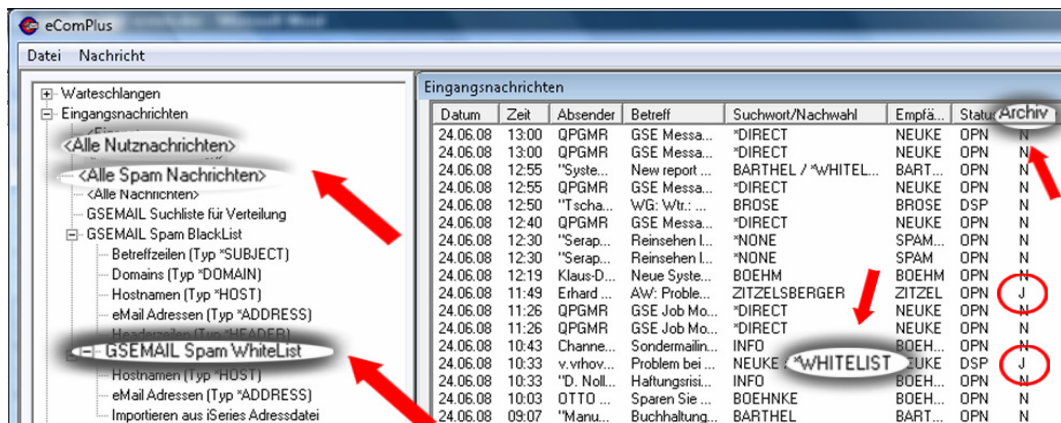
eComPlus

Datei Nachricht

Warteschlangen
Eingangsnachrichten
<Alle Nutznachrichten>
<Alle Spam Nachrichten>
<Alle Nachrichten>
GSEMAIL Suchliste für Verteilung
GSEMAIL Spam BlackList
Betreffzeilen (Typ *SUBJECT)
Domains (Typ *DOMAIN)
Hostnamen (Typ *HOST)
eMail Adressen (Typ *ADDRESS)
Headerzeilen (Typ *HEADER)
GSEMAIL Spam WhiteList
Hostnamen (Typ *HOST)
eMail Adressen (Typ *ADDRESS)
Importieren aus iSeries Adressdatei

Eingangsnachrichten

| Datum | Zeit | Absender | Betreff | Suchwort/Nachwahl | Empfä... | Status | Archiv |
|---|---|---|---|---|---|---|---|
| 24.06.08 | 13:00 | QPGMR | GSE Messa... | *DIRECT | NEUKE | OPN | N |
| 24.06.08 | 13:00 | QPGMR | GSE Messa... | *DIRECT | NEUKE | OPN | N |
| 24.06.08 | 12:55 | "Syste... | New report ... | BARTHEL / *WHITEL... | BART... | OPN | N |
| 24.06.08 | 12:55 | QPGMR | GSE Messa... | *DIRECT | NEUKE | OPN | N |
| 24.06.08 | 12:50 | "Tscha... | WG: Wtr.: ... | BROSE | BROSE | DSP | N |
| 24.06.08 | 12:40 | QPGMR | GSE Messa... | *DIRECT | NEUKE | OPN | N |
| 24.06.08 | 12:30 | "Serap... | Reinsehen l... | *NONE | SPAM... | OPN | N |
| 24.06.08 | 12:30 | "Serap... | Reinsehen l... | *NONE | SPAM | OPN | N |
| 24.06.08 | 12:19 | Klaus-D... | Neue Syste... | BOEHM | BOEHM | OPN | N |
| 24.06.08 | 11:49 | Erhard ... | AW: Proble... | ZITZELSBERGER | ZITZEL | OPN | J |
| 24.06.08 | 11:26 | QPGMR | GSE Job Mo... | *DIRECT | NEUKE | OPN | N |
| 24.06.08 | 11:26 | QPGMR | GSE Job Mo... | *DIRECT | NEUKE | OPN | N |
| 24.06.08 | 10:43 | Channe... | Sondermailin... | INFO | BOEH... | OPN | N |
| 24.06.08 | 10:33 | v.vrhov... | Problem bei ... | NEUKE *WHITELIST | NEUKE | DSP | J |
| 24.06.08 | 10:33 | "D. Noll... | Haftungsrisi... | INFO | BOEH... | OPN | N |
| 24.06.08 | 10:03 | OTTO ... | Sparen Sie ... | BOEHNKE | BOEH... | OPN | N |
| 24.06.08 | 09:07 | "Manu... | Buchhaltung... | BARTHEL | BART... | OPN | N |